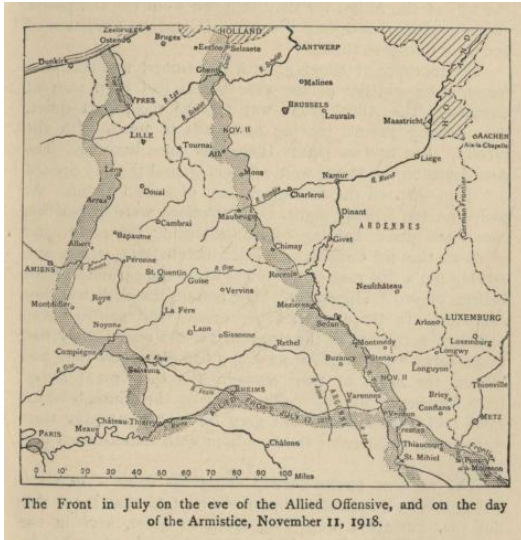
Zeebrugge
Ostend
Bruges
HOLLAND
Dunkirk
Eecloo
Selzaete
ANTWERP
Ghent
R. Scheldt
YPRES
R. Lys
Malines
BRUSSELS
Louvain
Maastricht
LILLE
NOV. 11
Tournai
Ath
AACHEN
Aix-la-Chapelle
Liege
Lens
Douai
Mons
Namur
R. Meuse
Charleroi
Arras
Cambrai
Maubeuge
R. Sambre
Dinant
Bapaume
Chimay
Givet
ARDENNES
German Frontier
Albert
AMIENS
R. Somme
Péronne
St. Quentin
R. Oise
Guise
Rocroi
Neufchâteau
Montdidier
Roye
Vervins
Mezieres
La Fere
Sedan
Arlon
LUXEMBURG
Noyon
Laon
Sissonne
Montmedy
Luxemburg
Compiègne
R. Aisne
Rethel
Buzancy
Stenay
Longwy
Soissons
NOV. 11
Longuyon
Thionville
RHEIMS
Briey
Varennes
Conflans
METZ
R. Marne
Château-Thierry
Verdun
Fresnes
PARIS
Meaux
Châlons
Thiaucourt
St. Mihiel
Pont-à-Mousson
0 10 20 30 40 50 60 70 80 90 100 Miles

The Front in July on the eve of the Allied Offensive, and on the day of the Armistice, November 11, 1918.